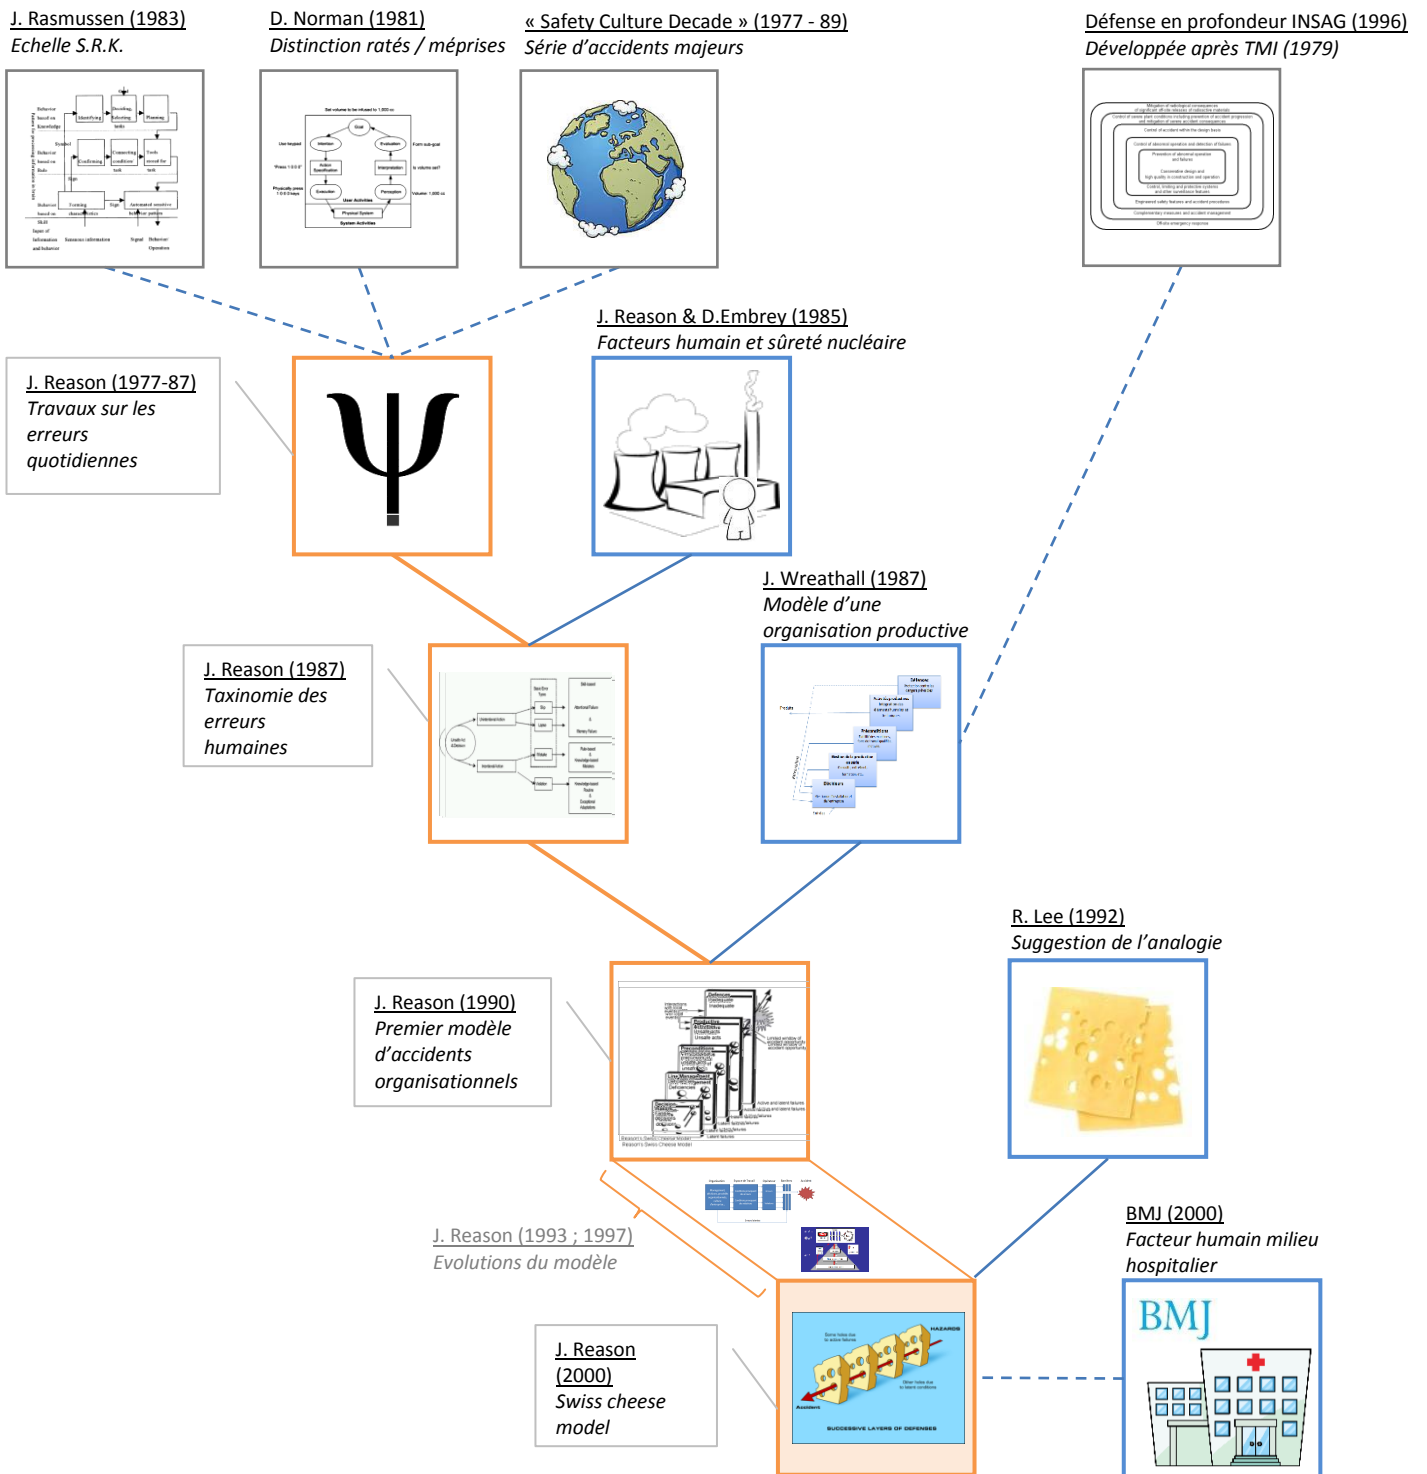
J. Rasmussen (1983)
Echelle S.R.K.

D. Norman (1981)
Distinction ratés / méprises

« Safety Culture Decade » (1977 - 89)
Série d'accidents majeurs

Défense en profondeur INSAG (1996)
Développée après TMI (1979)

J. Reason & D.Embrey (1985)
Facteurs humain et sûreté nucléaire

J. Reason (1977-87)
Travaux sur les erreurs quotidiennes

$\Psi$

J. Wreathall (1987)
Modèle d'une organisation productive

J. Reason (1987)
Taxinomie des erreurs humaines

R. Lee (1992)
Suggestion de l'analogie

J. Reason (1990)
Premier modèle d'accidents organisationnels

J. Reason (1993 ; 1997)
Evolutions du modèle

BMJ (2000)
Facteur humain milieu hospitalier

J. Reason (2000)
Swiss cheese model

HAZARDS

Accident

SUCCESSIVE LAYERS OF DEFENSES

BMJ